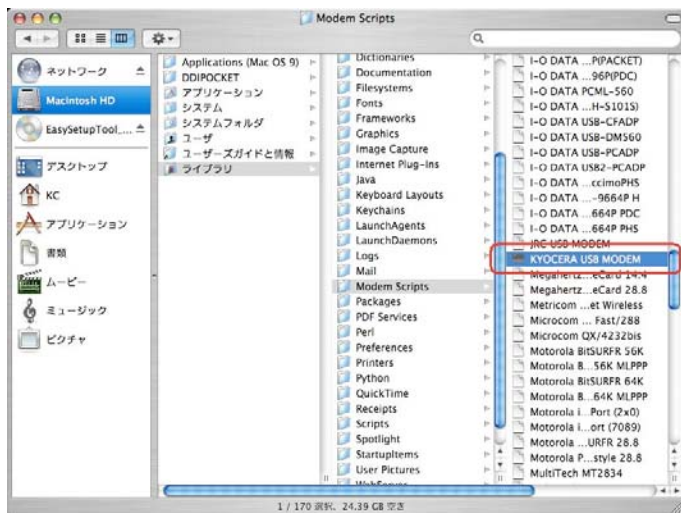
Modem Scripts

ネットワーク
Macintosh HD
EasySetupTool_...
デスクトップ
KC
アプリケーション
書類
ムービー
ミュージック
ピクチャ

Applications (Mac OS 9)
DDIPOCKET
アプリケーション
システム
システムフォルダ
ユーザ
ユーザーズガイドと情報
ライブラリ

Dictionaries
Documentation
Filesystems
Fonts
Frameworks
Graphics
Image Capture
Internet Plug-Ins
Java
Keyboard Layouts
Keychains
LaunchAgents
LaunchDaemons
Logs
Mail
Modem Scripts
Packages
PDF Services
Perl
Preferences
Printers
Python
QuickTime
Receipts
Scripts
Spotlight
StartupItems
User Pictures

I-O DATA ...P(PACKET)
I-O DATA ...96P(PDC)
I-O DATA PCML-560
I-O DATA ...H-S101S)
I-O DATA USB-CFADP
I-O DATA USB-DMS60
I-O DATA USB-PCADP
I-O DATA USB2-PCADP
I-O DATA ...ccimoPHS
I-O DATA ...-9664P H
I-O DATA ...664P PDC
I-O DATA ...664P PHS
JRC USB MODEM
KYOCERA USB MODEM
Megahertz...eCard 14.4
Megahertz...eCard 28.8
Metricom ...et Wireless
Microcom ... Fast/288
Microcom QX/4232bis
Motorola BitSURFR 56K
Motorola B...56K MLPPP
Motorola BitSURFR 64K
Motorola B...64K MLPPP
Motorola i...Port (2x0)
Motorola i...ort (7089)
Motorola ...URFR 28.8
Motorola P...style 28.8
MultiTech MT2834

1 / 170 選択、24.39 GB 空き